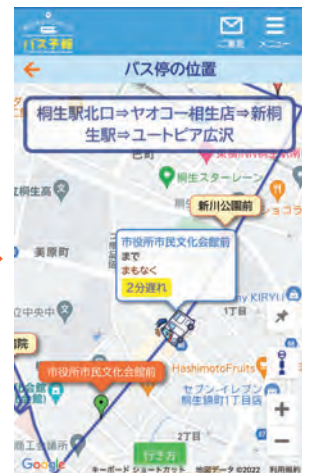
バス予報

ご意見

メニュー

バス停の位置

桐生駅北口⇒ヤオコー相生店⇒新桐生駅⇒ユートピア広沢

桐生スターレーン

新川公園前

桐生高

美原町

市役所市民文化会館前
まで
まもなく
2分遅れ

KIRYU

1丁目

HashimotoFruits

市役所市民文化会館前

セブン-イレブン
桐生錦町1丁目店

2丁目

行き方

Google

キーボード ショートカット 地図データ ©2022 利用規約